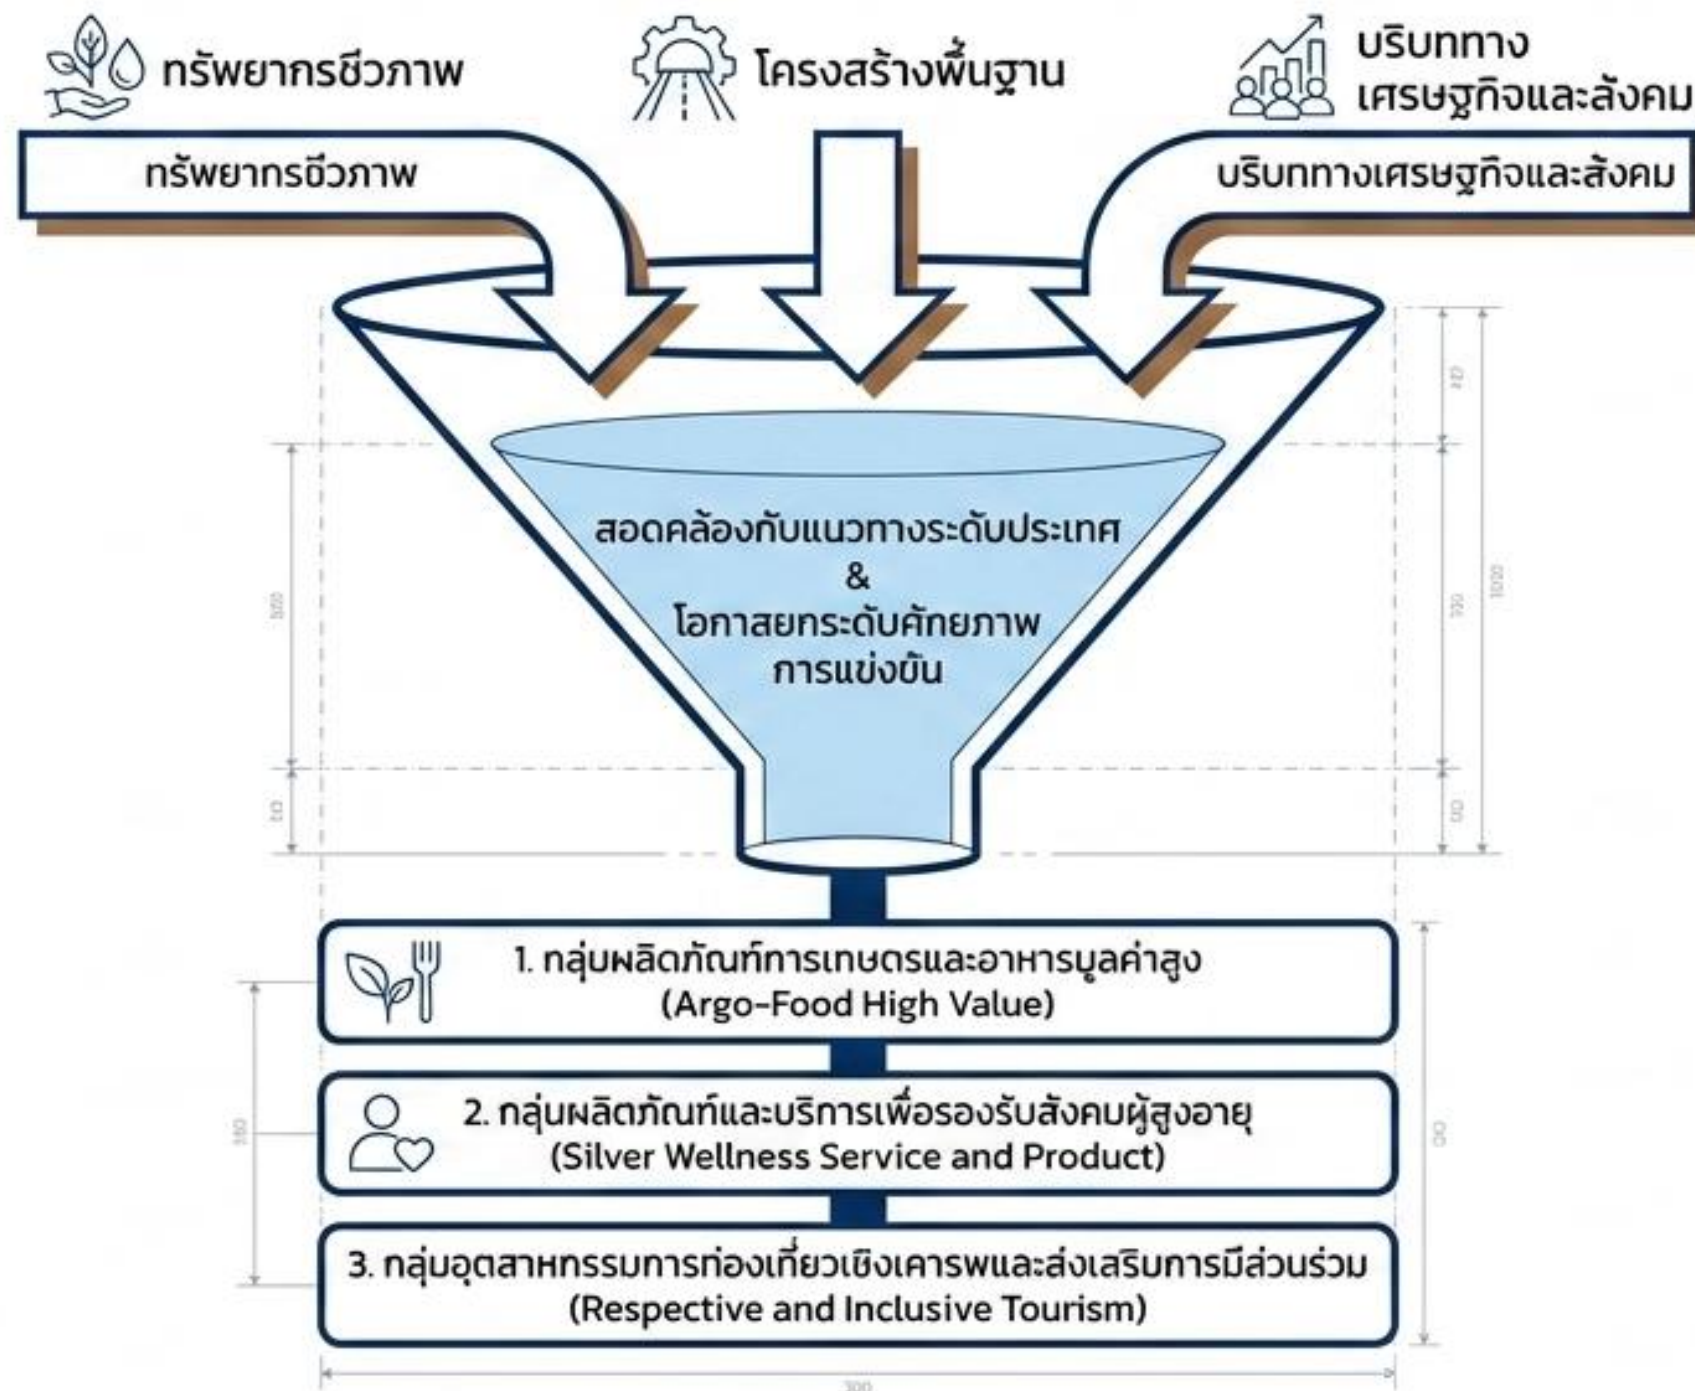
ทรัพยากรชีวภาพ

โครงสร้างพื้นฐาน

บริบททาง เศรษฐกิจและสังคม

ทรัพยากรชีวภาพ

บริบททางเศรษฐกิจและสังคม

สอดคล้องกับแนวทางระดับประเทศ
&
โอกาสยกระดับศักยภาพการแข่งขัน

1. กลุ่มผลิตภัณฑ์การเกษตรและอาหารมูลค่าสูง (Argo-Food High Value)

2. กลุ่มผลิตภัณฑ์และบริการเพื่อรองรับสังคมผู้สูงอายุ (Silver Wellness Service and Product)

3. กลุ่มอุตสาหกรรมการท่องเที่ยวเชิงเคารพและส่งเสริมการมีส่วนร่วม (Respective and Inclusive Tourism)

300